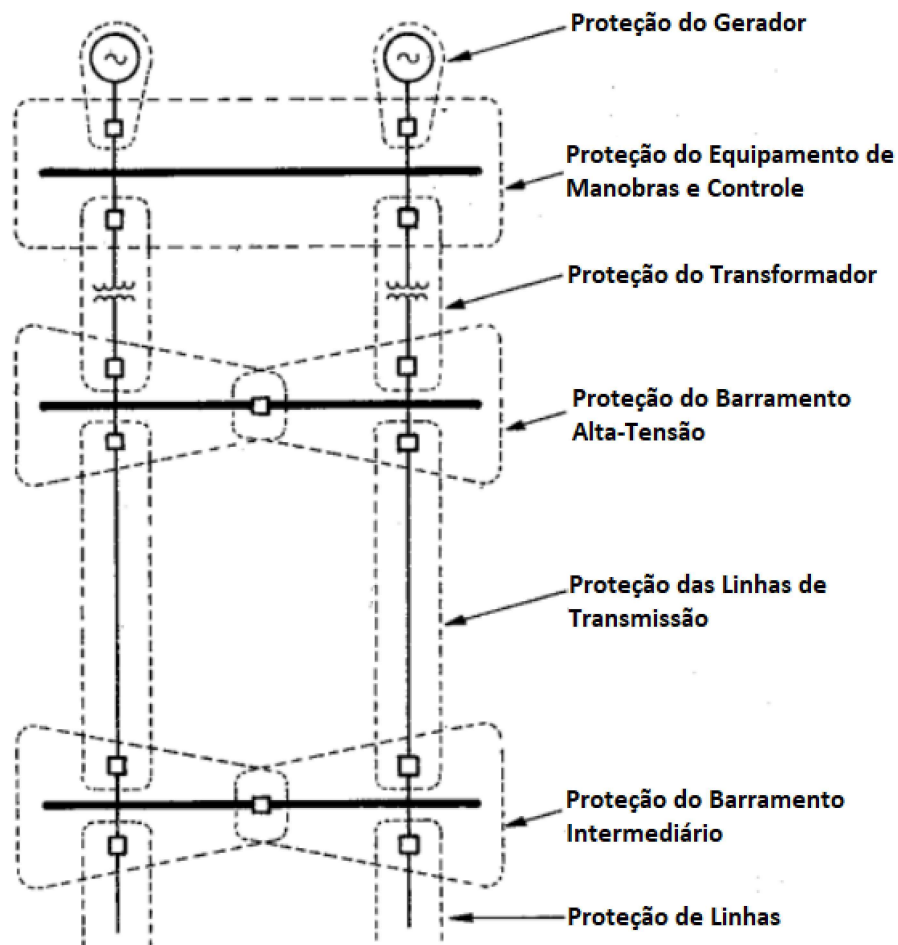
Proteção do Gerador

Proteção do Equipamento de Manobras e Controle

Proteção do Transformador

Proteção do Barramento Alta-Tensão

Proteção das Linhas de Transmissão

Proteção do Barramento Intermediário

Proteção de Linhas